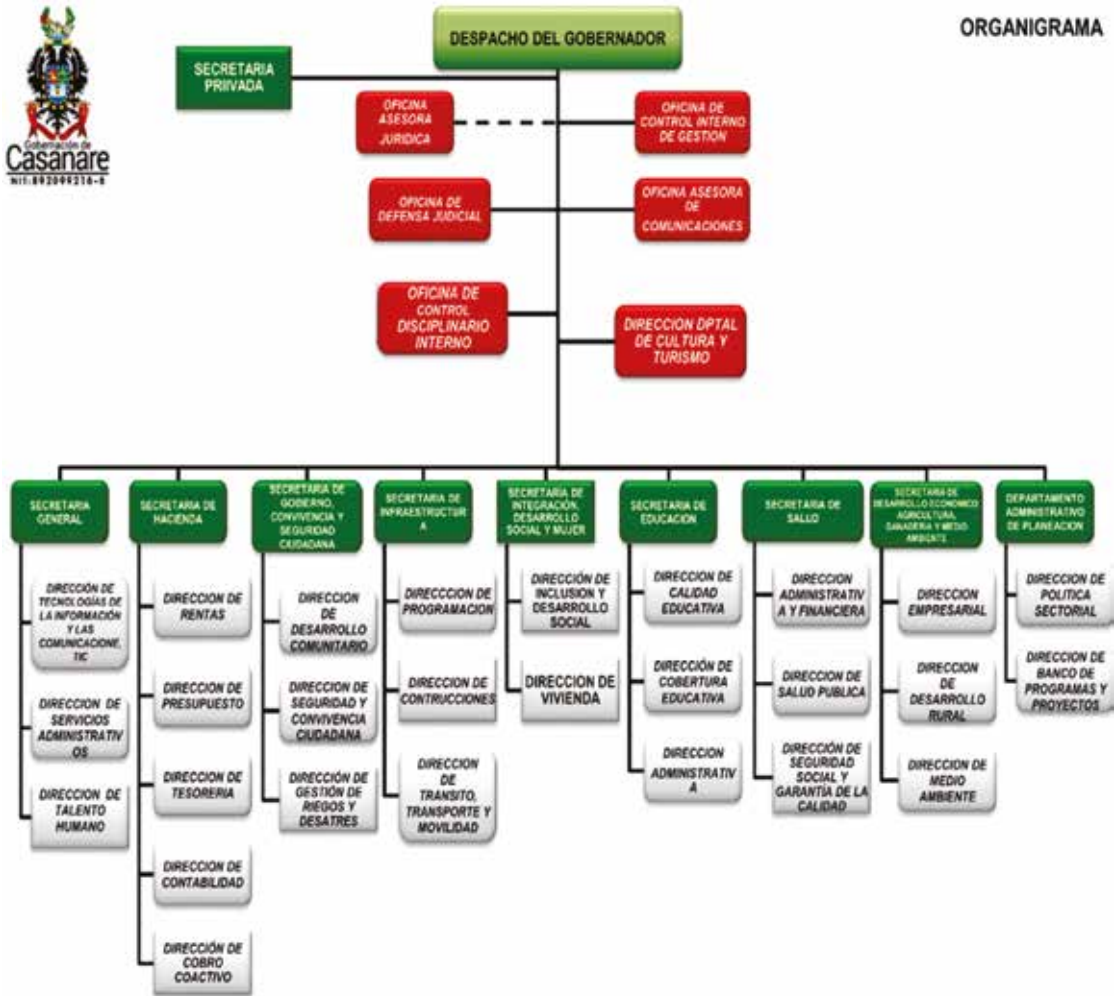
Gobernación de Casanare
Nit:892099216-6

ORGANIGRAMA

DESPACHO DEL GOBERNADOR

SECRETARIA PRIVADA

OFICINA ASESORA JURIDICA

OFICINA DE CONTROL INTERNO DE GESTION

OFICINA DE DEFENSA JUDICIAL

OFICINA ASESORA DE COMUNICACIONES

OFICINA DE CONTROL DISCIPLINARIO INTERNO

DIRECCION DPTAL DE CULTURA Y TURISMO

SECRETARIA GENERAL

DIRECCIÓN DE TECNOLOGÍAS DE LA INFORMACIÓN Y LAS COMUNICACIONES, TIC

DIRECCION DE SERVICIOS ADMINISTRATIVOS

DIRECCION DE TALENTO HUMANO

SECRETARIA DE HACIENDA

DIRECCION DE RENTAS

DIRECCION DE PRESUPUESTO

DIRECCION DE TESORERIA

DIRECCION DE CONTABILIDAD

DIRECCIÓN DE COBRO COACTIVO

SECRETARIA DE GOBIERNO, CONVIVENCIA Y SEGURIDAD CIUDADANA

DIRECCION DE DESARROLLO COMUNITARIO

DIRECCION DE SEGURIDAD Y CONVIVENCIA CIUDADANA

DIRECCIÓN DE GESTIÓN DE RIEGOS Y DESATRES

SECRETARIA DE INFRAESTRUCTURA

DIRECCCION DE PROGRAMACION

DIRECCION DE CONTRUCCIONES

DIRECCION DE TRANSITO, TRANSPORTE Y MOVILIDAD

SECRETARIA DE INTEGRACION, DESARROLLO SOCIAL Y MUJER

DIRECCIÓN DE INCLUSION Y DESARROLLO SOCIAL

DIRECCION DE VIVIENDA

SECRETARIA DE EDUCACION

DIRECCION DE CALIDAD EDUCATIVA

DIRECCIÓN DE COBERTURA EDUCATIVA

DIRECCION ADMINISTRATIVA

SECRETARIA DE SALUD

DIRECCION ADMINISTRATIVA Y FINANCIERA

DIRECCION DE SALUD PUBLICA

DIRECCIÓN DE SEGURIDAD SOCIAL Y GARANTÍA DE LA CALIDAD

SECRETARIA DE DESARROLLO ECONOMICO AGRICULTURA, GANADERIA Y MEDIO AMBIENTE

DIRECCION EMPRESARIAL

DIRECCION DE DESARROLLO RURAL

DIRECCION DE MEDIO AMBIENTE

DEPARTAMENTO ADMINISTRATIVO DE PLANEACION

DIRECCION DE POLITICA SECTORIAL

DIRECCION DE BANCO DE PROGRAMAS Y PROYECTOS